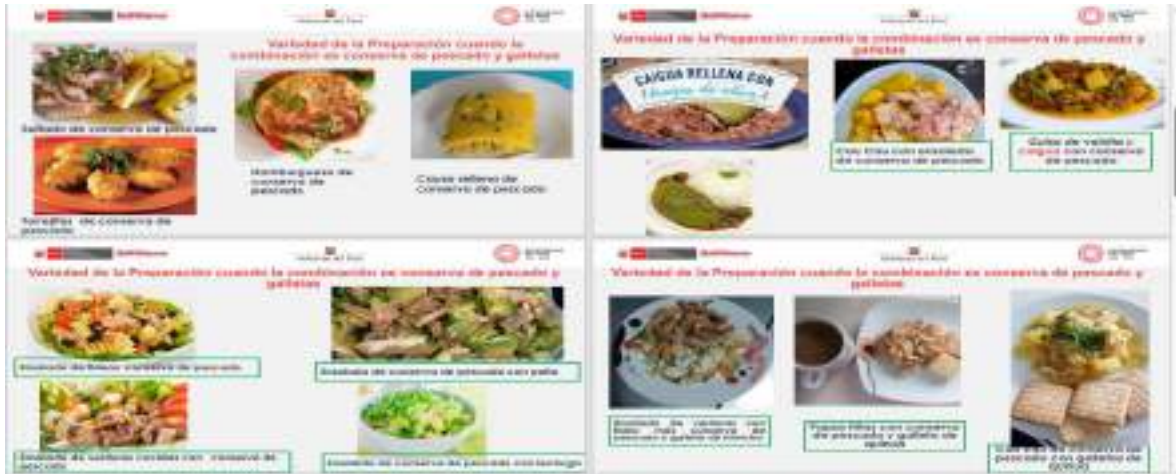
Variedad de la Preparación cuando la combinación es conserva de pescado y galletas

Saltado de conserva de pescado

Hamburguesa de conserva de pescado

Causa relleno de conserva de pescado

Tortillas de conserva de pescado

Variedad de la Preparación cuando la combinación es conserva de pescado y galletas

CAIGUA RELLENA CON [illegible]

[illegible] con ensalada de conserva de pescado

Guiso de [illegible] y caigua con conserva de pescado

Variedad de la Preparación cuando la combinación es conserva de pescado y galletas

Ensalada de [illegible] de pescado

Ensalada de conserva de pescado con palta

Ensalada de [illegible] conserva de pescado

Ensalada de conserva de pescado con lechuga

Variedad de la Preparación cuando la combinación es conserva de pescado y galletas

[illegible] de conserva de pescado y galletas de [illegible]

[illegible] con conserva de pescado y galleta de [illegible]

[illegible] conserva de pescado y galletas de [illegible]